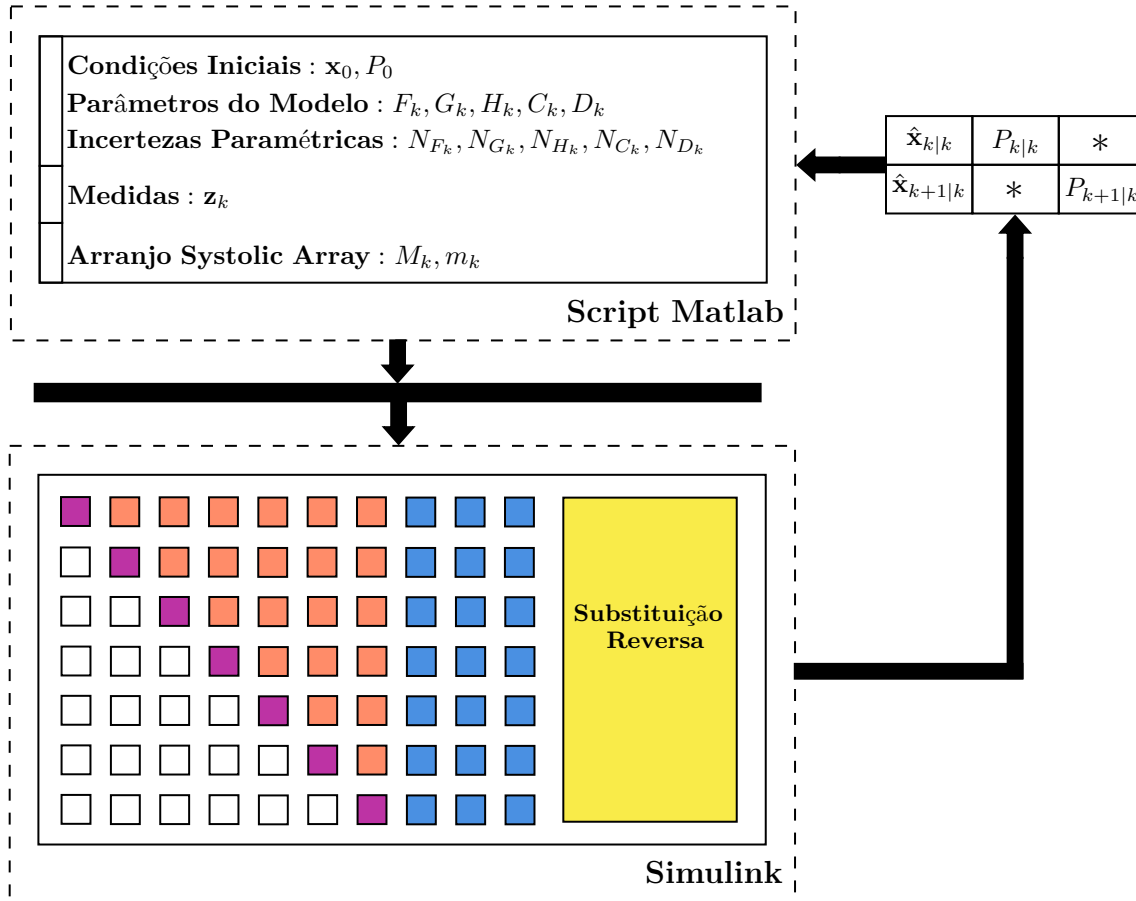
**Condições Iniciais** : $\mathbf{x}_0, P_0$
**Parâmetros do Modelo** : $F_k, G_k, H_k, C_k, D_k$
**Incertezas Paramétricas** : $N_{F_k}, N_{G_k}, N_{H_k}, N_{C_k}, N_{D_k}$

**Medidas** : $\mathbf{z}_k$

**Arranjo Systolic Array** : $M_k, m_k$

**Script Matlab**

| $\hat{\mathbf{x}}_{k|k}$ | $P_{k|k}$ | $*$ |
|---|---|---|
| $\hat{\mathbf{x}}_{k+1|k}$ | $*$ | $P_{k+1|k}$ |

**Substituição Reversa**

**Simulink**